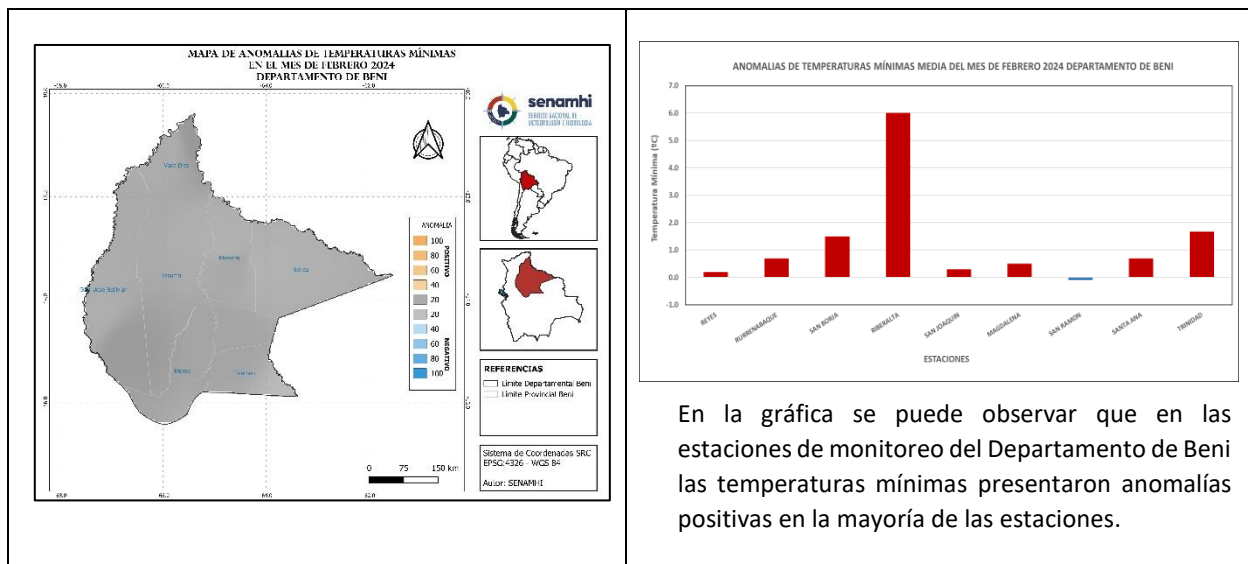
MAPA DE ANOMALIAS DE TEMPERATURAS MÍNIMAS
EN EL MES DE FEBRERO 2024
DEPARTAMENTO DE BENI

senamhi
SERVICIO NACIONAL DE METEOROLOGÍA E HIDROLOGÍA

Vaca Diez
Yacuma
Mamoré
Itenez
José Ballivián
Moxos
Cercado

ANOMALIA
POSITIVO
100
80
60
40
20
NEGATIVO
20
40
60
80
100

REFERENCIAS
Limite Departamental Beni
Limite Provincial Beni

0 75 150 km

Sistema de Coordenadas SRC
EPSG:4326 - WGS 84

Autor: SENAMHI

ANOMALIAS DE TEMPERATURAS MÍNIMAS MEDIA DEL MES DE FEBRERO 2024 DEPARTAMENTO DE BENI

Temperatura Mínima (ºC)
7.0
6.0
5.0
4.0
3.0
2.0
1.0
0.0
-1.0

REYES
RURRENABAQUE
SAN BORJA
RIBERALTA
SAN JOAQUIN
MAGDALENA
SAN RAMON
SANTA ANA
TRINIDAD

ESTACIONES

En la gráfica se puede observar que en las estaciones de monitoreo del Departamento de Beni las temperaturas mínimas presentaron anomalías positivas en la mayoría de las estaciones.